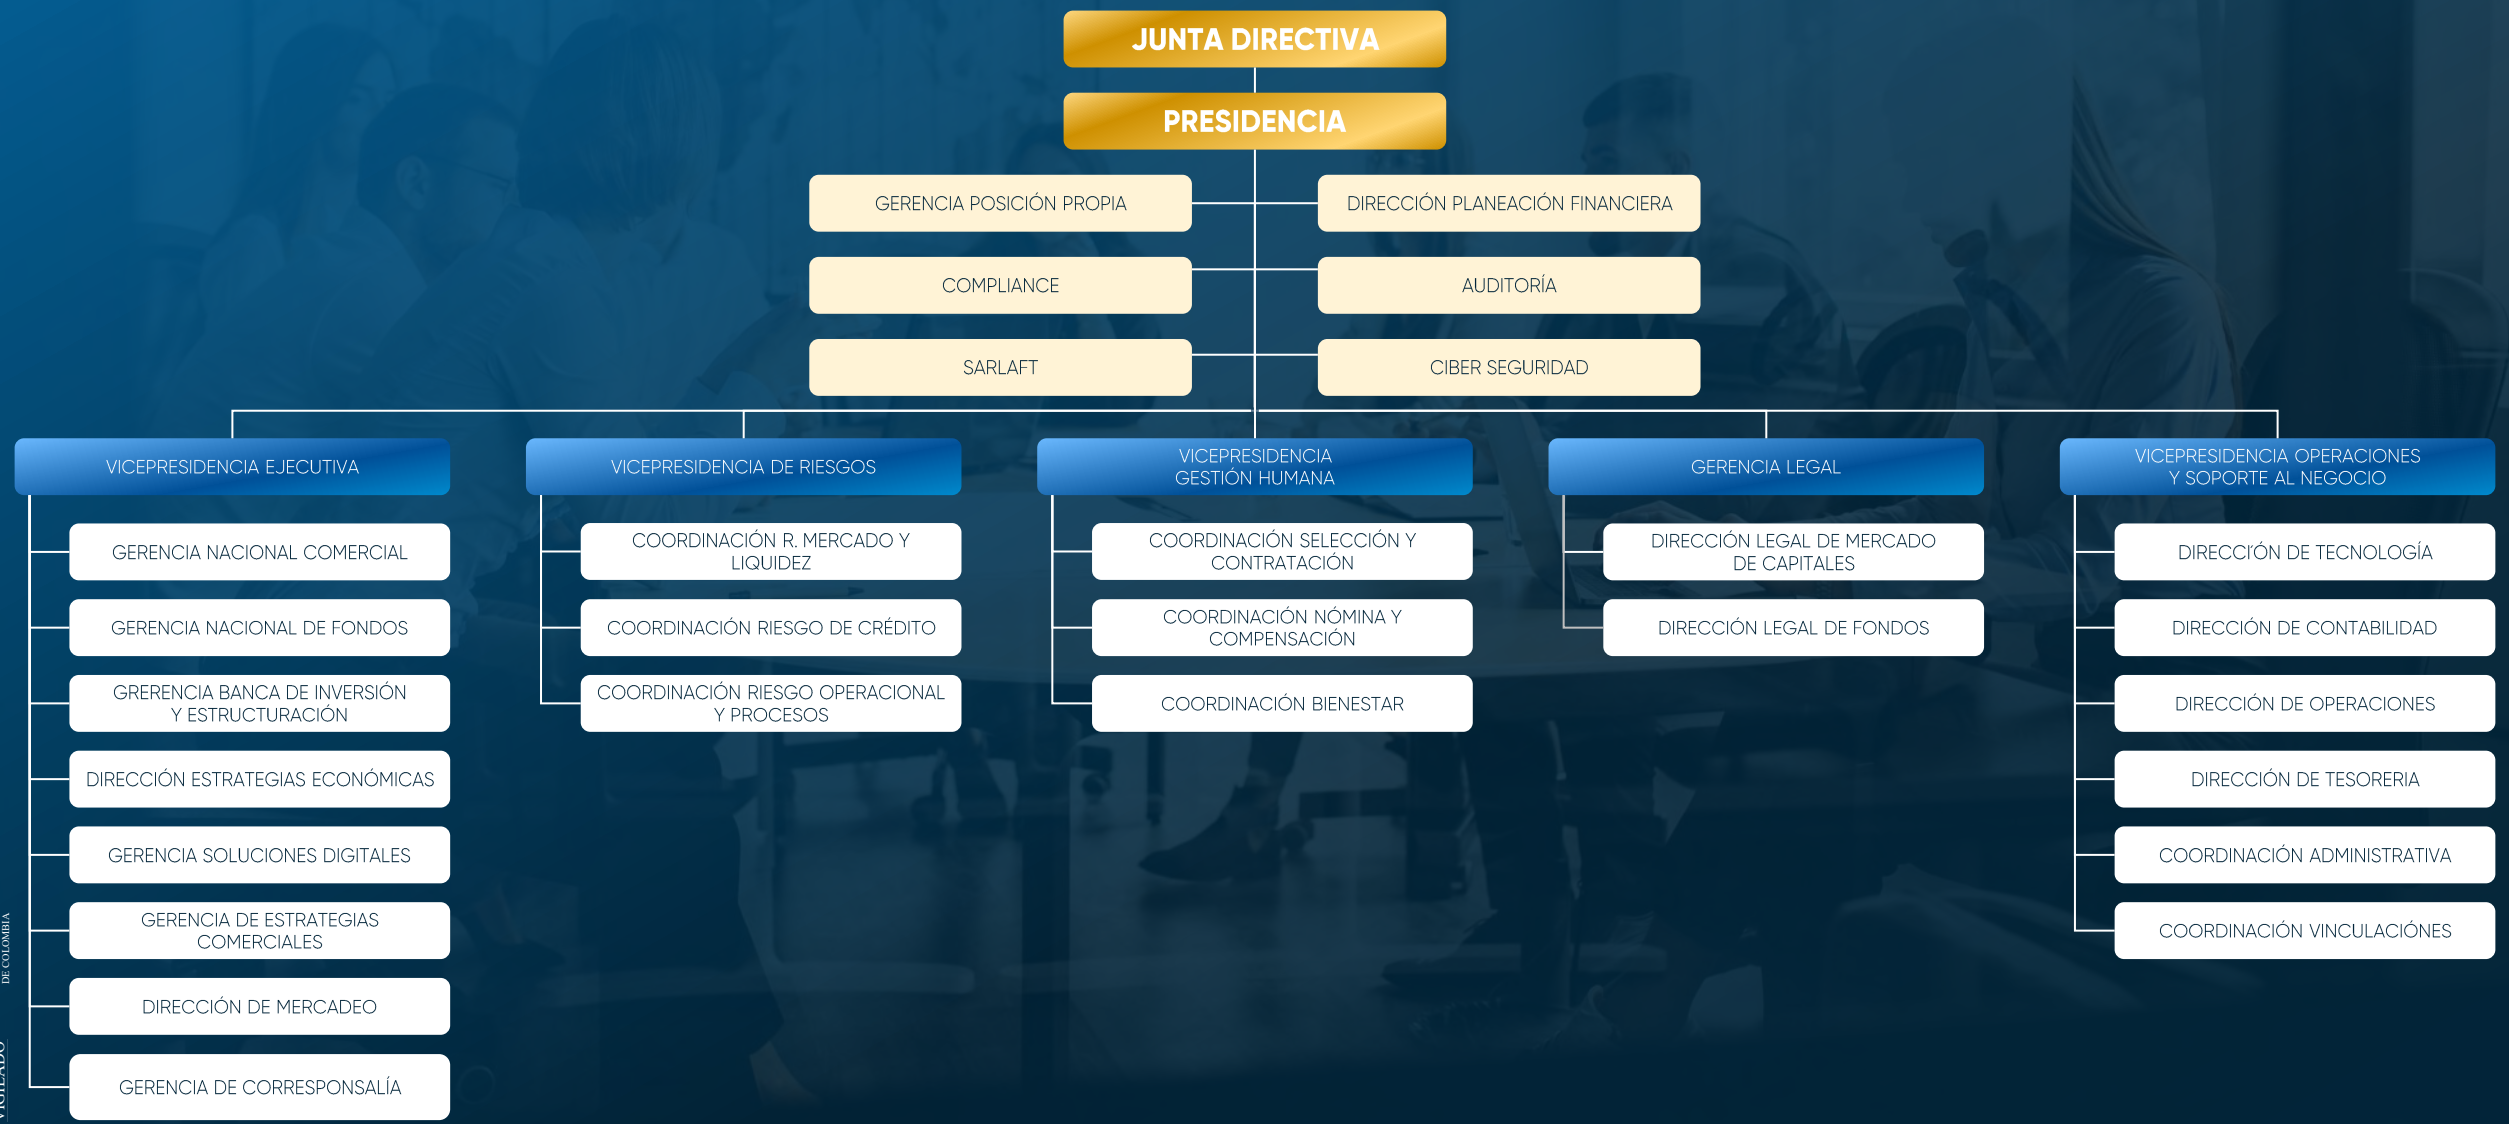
JUNTA DIRECTIVA

PRESIDENCIA

GERENCIA POSICIÓN PROPIA

DIRECCIÓN PLANEACIÓN FINANCIERA

COMPLIANCE

AUDITORÍA

SARLAFT

CIBER SEGURIDAD

VICEPRESIDENCIA EJECUTIVA

GERENCIA NACIONAL COMERCIAL

GERENCIA NACIONAL DE FONDOS

GRERENCIA BANCA DE INVERSIÓN Y ESTRUCTURACIÓN

DIRECCIÓN ESTRATEGIAS ECONÓMICAS

GERENCIA SOLUCIONES DIGITALES

GERENCIA DE ESTRATEGIAS COMERCIALES

DIRECCIÓN DE MERCADEO

GERENCIA DE CORRESPONSALÍA

VICEPRESIDENCIA DE RIESGOS

COORDINACIÓN R. MERCADO Y LIQUIDEZ

COORDINACIÓN RIESGO DE CRÉDITO

COORDINACIÓN RIESGO OPERACIONAL Y PROCESOS

VICEPRESIDENCIA GESTIÓN HUMANA

COORDINACIÓN SELECCIÓN Y CONTRATACIÓN

COORDINACIÓN NÓMINA Y COMPENSACIÓN

COORDINACIÓN BIENESTAR

GERENCIA LEGAL

DIRECCIÓN LEGAL DE MERCADO DE CAPITALES

DIRECCIÓN LEGAL DE FONDOS

VICEPRESIDENCIA OPERACIONES Y SOPORTE AL NEGOCIO

DIRECCÍON DE TECNOLOGÍA

DIRECCIÓN DE CONTABILIDAD

DIRECCIÓN DE OPERACIONES

DIRECCIÓN DE TESORERIA

COORDINACIÓN ADMINISTRATIVA

COORDINACIÓN VINCULACIÓNES

VIGILADO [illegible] DE COLOMBIA